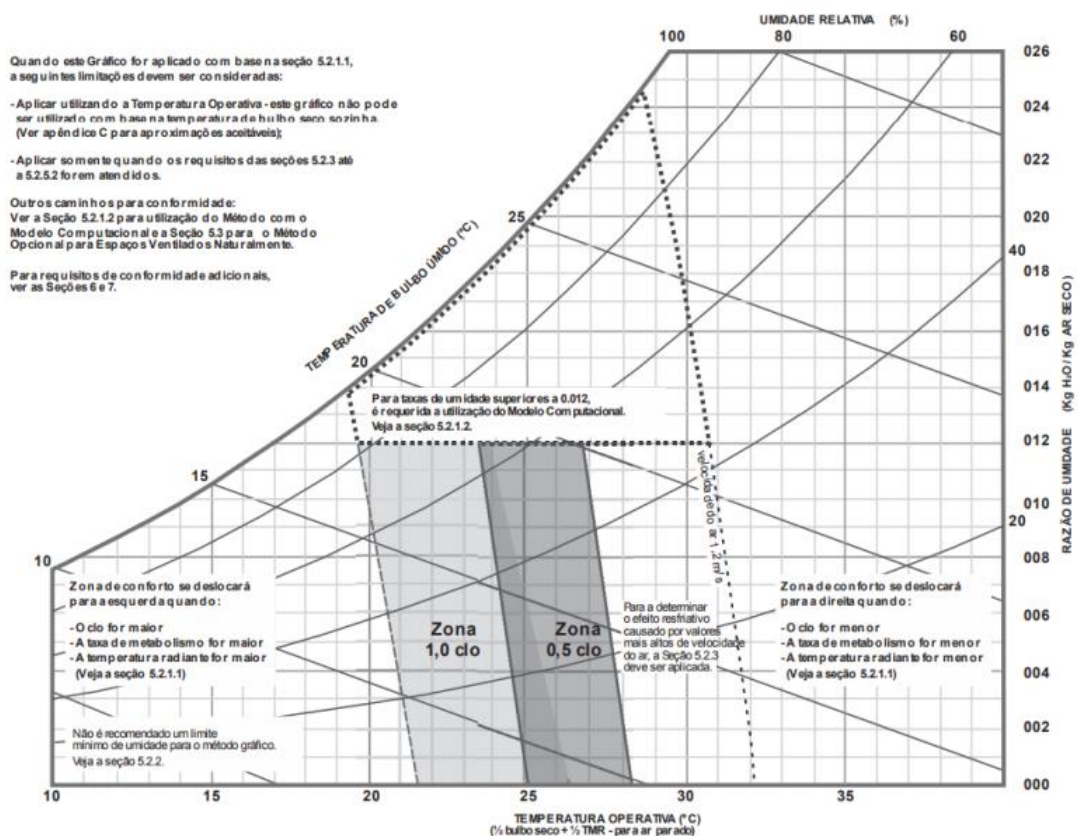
UMIDADE RELATIVA (%)

100 80 60

Quando este Gráfico for aplicado com base na seção 5.2.1.1, a seguintes limitações devem ser consideradas:

- Aplicar utilizando a Temperatura Operativa - este gráfico não pode ser utilizado com base na temperatura de bulbo seco sozinha. (Ver apêndice C para aproximações aceitáveis);

- Aplicar somente quando os requisitos das seções 5.2.3 até a 5.2.5.2 forem atendidos.

Outros caminhos para conformidade:
Ver a Seção 5.2.1.2 para utilização do Método com o Modelo Computacional e a Seção 5.3 para o Método Opcional para Espaços Ventilados Naturalmente.

Para requisitos de conformidade adicionais, ver as Seções 6 e 7.

TEMPERATURA DE BULBO ÚMIDO (°C)

25

20

15

10

40

20

Para taxas de umidade superiores a 0.012, é requerida a utilização do Modelo Computacional. Veja a seção 5.2.1.2.

velocidade do ar 1,2 m/s

Zona de conforto se deslocará para a esquerda quando:

- O clo for maior
- A taxa de metabolismo for maior
- A temperatura radiante for maior
(Veja a seção 5.2.1.1)

Zona 1,0 clo

Zona 0,5 clo

Para a determinar o efeito resfriativo causado por valores mais altos de velocidade do ar, a Seção 5.2.3 deve ser aplicada.

Zona de conforto se deslocará para a direita quando:

- O clo for menor
- A taxa de metabolismo for menor
- A temperatura radiante for menor
(Veja a seção 5.2.1.1)

Não é recomendado um limite mínimo de umidade para o método gráfico. Veja a seção 5.2.2.

026
024
022
020
018
016
014
012
010
008
006
004
002
000

RAZÃO DE UMIDADE (Kg H₂O / Kg AR SECO)

10 15 20 25 30 35

TEMPERATURA OPERATIVA (°C)
(½ bulbo seco + ½ TMR - para ar parado)